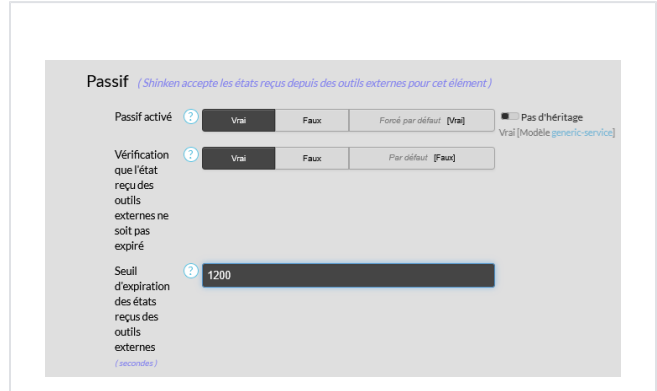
Passif ( Shinken accepte les états reçus depuis des outils externes pour cet élément )

Passif activé ? Vrai Faux Forcé par défaut [Vrai] Pas d'héritage Vrai [Modèle generic-service]

Vérification que l'état reçu des outils externes ne soit pas expiré ? Vrai Faux Par défaut [Faux]

Seuil d'expiration des états reçus des outils externes ( secondes ) ? 1200